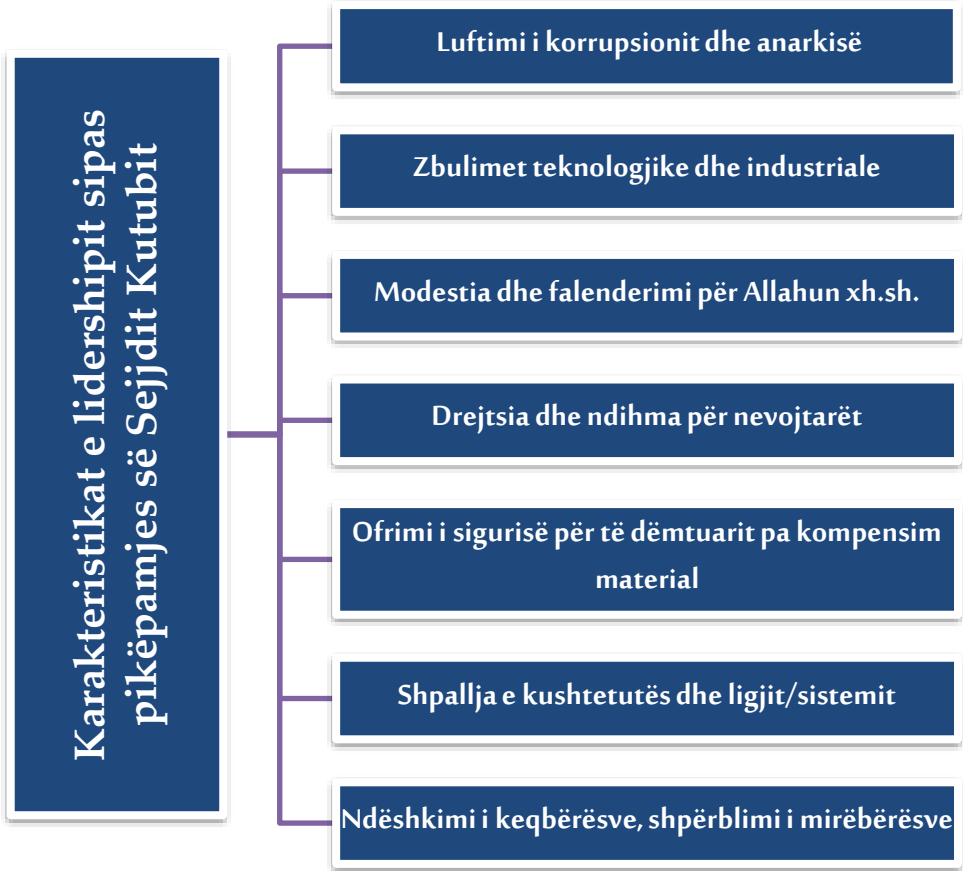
Karakteristikat e lidershipit sipas pikëpamjes së Sejjdit Kutubit

Luftimi i korrupsionit dhe anarkisë

Zbulimet teknologjike dhe industriale

Modestia dhe falenderimi për Allahun xh.sh.

Drejtsia dhe ndihma për nevojtarët

Ofrimi i sigurisë për të dëmtuarit pa kompensim material

Shpallja e kushtetutës dhe ligjit/sistemit

Ndëshkimi i keqbërësve, shpërblimi i mirëbërësve